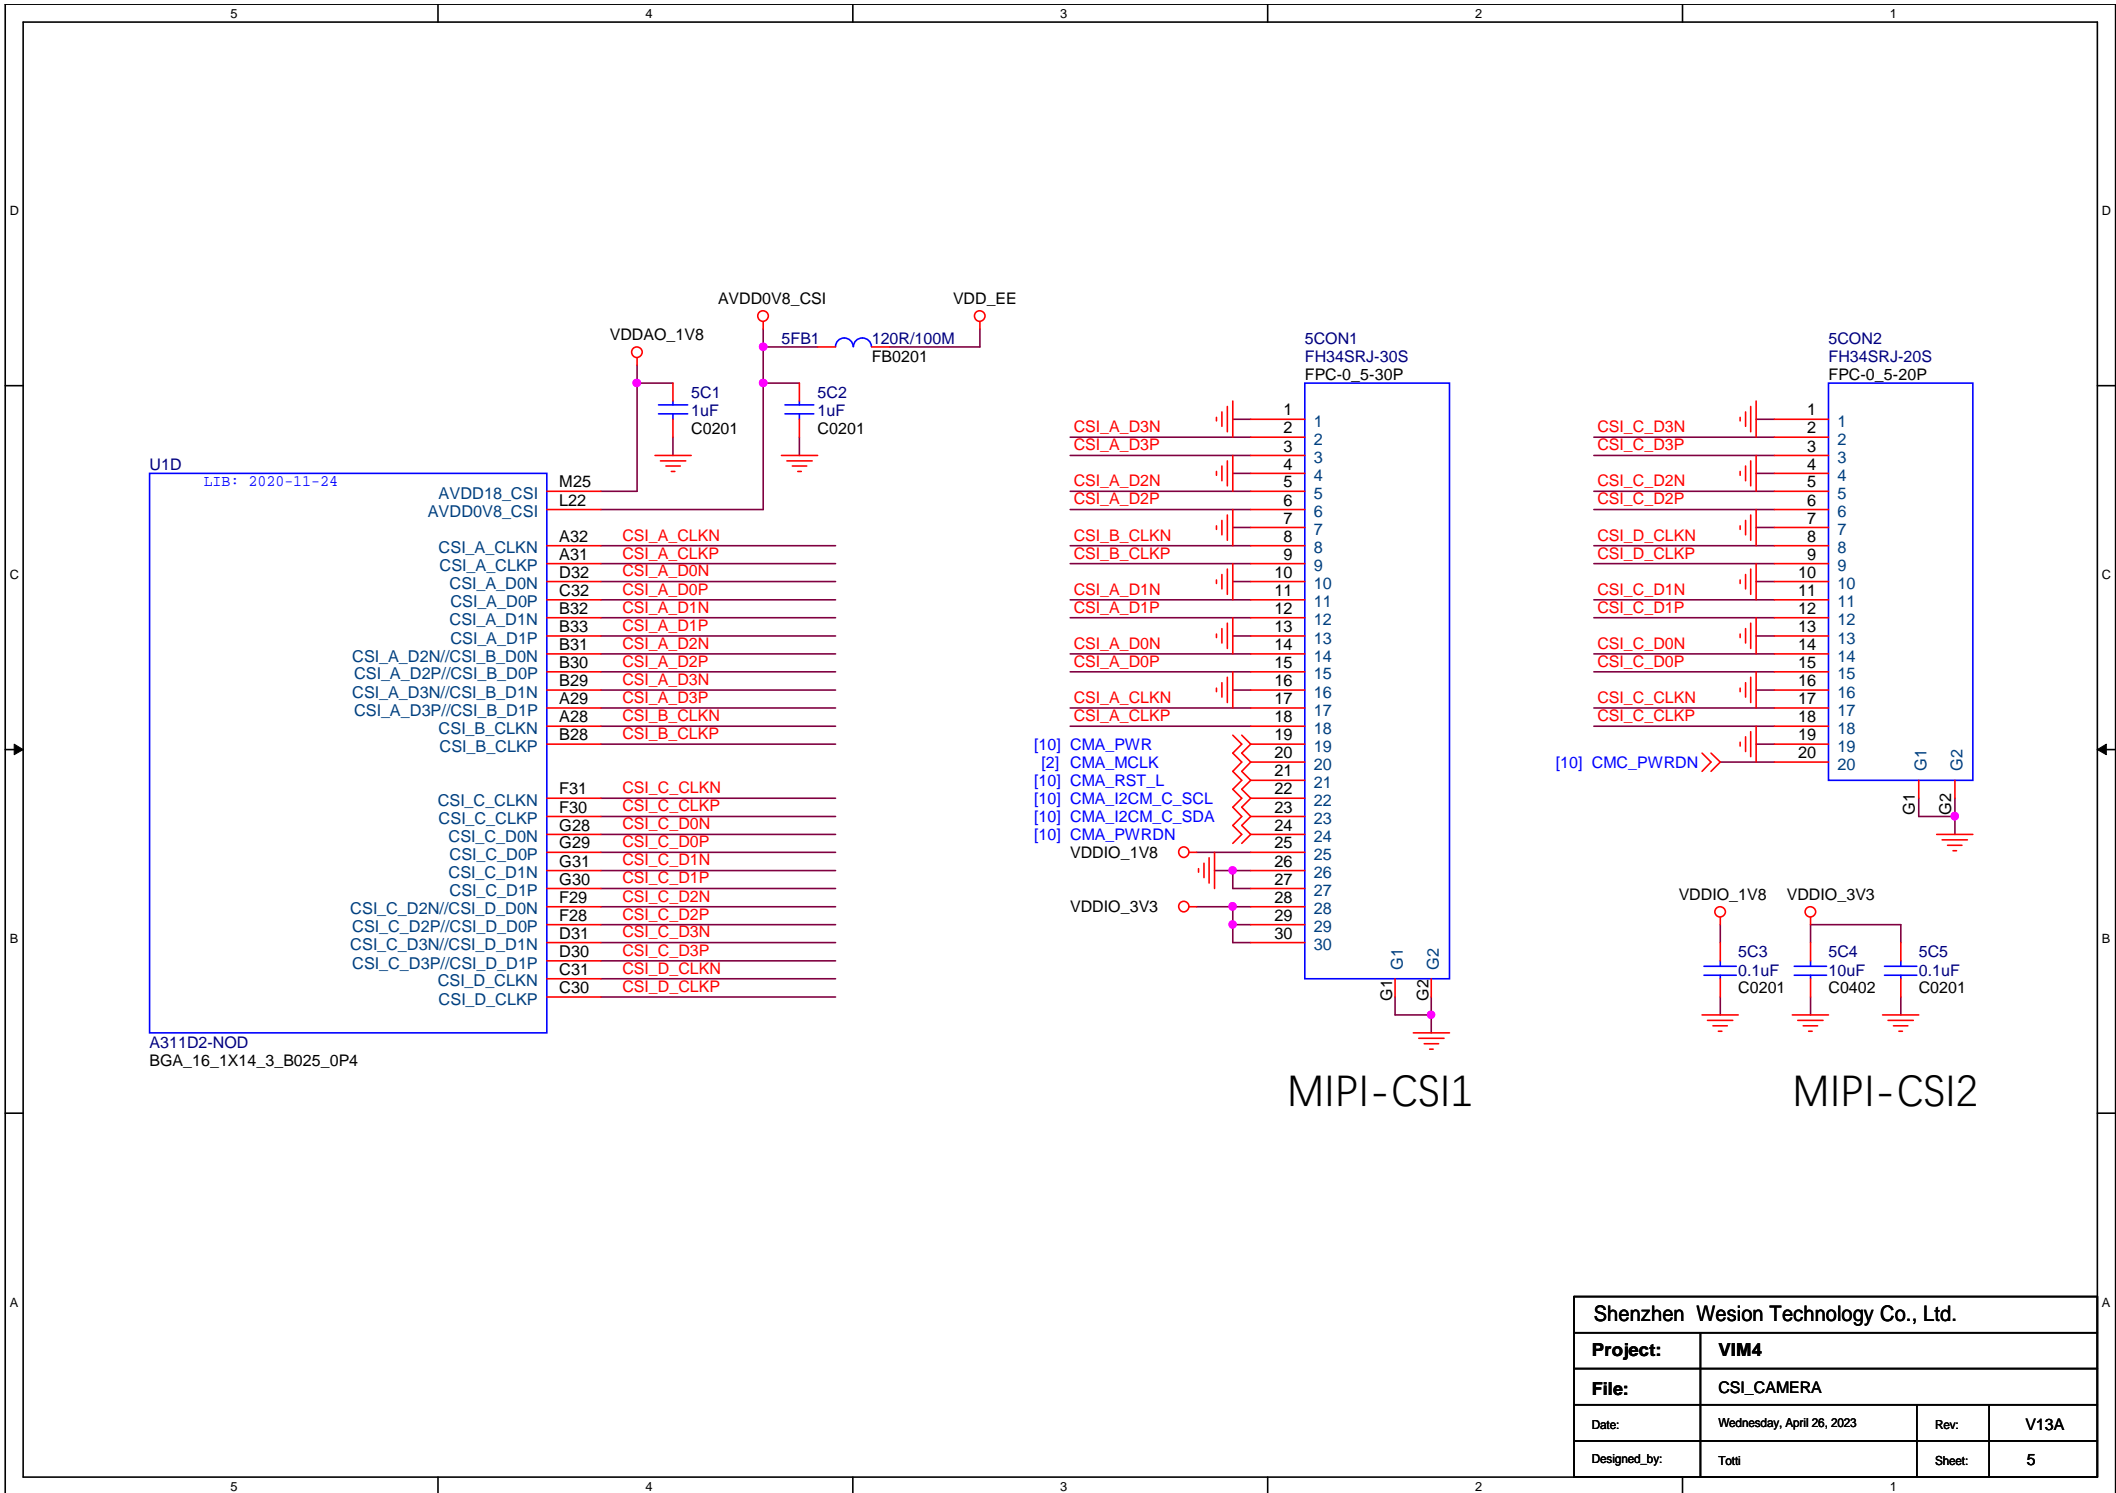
5 4 3 2 1

D D

C C

B B

A A

5 4 3 2 1

AVDD0V8_CSI VDD_EE

VDDAO_1V8

5FB1 120R/100M
FB0201

5C1
1uF
C0201

5C2
1uF
C0201

U1D
LIB: 2020-11-24

| Pin name | Pin | Net |
|---|---|---|
| AVDD18_CSI | M25 | |
| AVDD0V8_CSI | L22 | |
| CSI_A_CLKN | A32 | CSI_A_CLKN |
| CSI_A_CLKP | A31 | CSI_A_CLKP |
| CSI_A_D0N | D32 | CSI_A_D0N |
| CSI_A_D0P | C32 | CSI_A_D0P |
| CSI_A_D1N | B32 | CSI_A_D1N |
| CSI_A_D1P | B33 | CSI_A_D1P |
| CSI_A_D2N//CSI_B_D0N | B31 | CSI_A_D2N |
| CSI_A_D2P//CSI_B_D0P | B30 | CSI_A_D2P |
| CSI_A_D3N//CSI_B_D1N | B29 | CSI_A_D3N |
| CSI_A_D3P//CSI_B_D1P | A29 | CSI_A_D3P |
| CSI_B_CLKN | A28 | CSI_B_CLKN |
| CSI_B_CLKP | B28 | CSI_B_CLKP |
| CSI_C_CLKN | F31 | CSI_C_CLKN |
| CSI_C_CLKP | F30 | CSI_C_CLKP |
| CSI_C_D0N | G28 | CSI_C_D0N |
| CSI_C_D0P | G29 | CSI_C_D0P |
| CSI_C_D1N | G31 | CSI_C_D1N |
| CSI_C_D1P | G30 | CSI_C_D1P |
| CSI_C_D2N//CSI_D_D0N | F29 | CSI_C_D2N |
| CSI_C_D2P//CSI_D_D0P | F28 | CSI_C_D2P |
| CSI_C_D3N//CSI_D_D1N | D31 | CSI_C_D3N |
| CSI_C_D3P//CSI_D_D1P | D30 | CSI_C_D3P |
| CSI_D_CLKN | C31 | CSI_D_CLKN |
| CSI_D_CLKP | C30 | CSI_D_CLKP |

A311D2-NOD
BGA_16_1X14_3_B025_0P4

5CON1
FH34SRJ-30S
FPC-0_5-30P

CSI_A_D3N 2
CSI_A_D3P 3
CSI_A_D2N 5
CSI_A_D2P 6
CSI_B_CLKN 8
CSI_B_CLKP 9
CSI_A_D1N 11
CSI_A_D1P 12
CSI_A_D0N 14
CSI_A_D0P 15
CSI_A_CLKN 17
CSI_A_CLKP 18
[10] CMA_PWR 20
[2] CMA_MCLK 21
[10] CMA_RST_L 22
[10] CMA_I2CM_C_SCL 23
[10] CMA_I2CM_C_SDA 24
[10] CMA_PWRDN 25
VDDIO_1V8 26
VDDIO_3V3 28 29 30
1 2 3 4 5 6 7 8 9 10 11 12 13 14 15 16 17 18 19 20 21 22 23 24 25 26 27 28 29 30
G1 G2
G1 G2

5CON2
FH34SRJ-20S
FPC-0_5-20P

CSI_C_D3N 2
CSI_C_D3P 3
CSI_C_D2N 5
CSI_C_D2P 6
CSI_D_CLKN 8
CSI_D_CLKP 9
CSI_C_D1N 11
CSI_C_D1P 12
CSI_C_D0N 14
CSI_C_D0P 15
CSI_C_CLKN 17
CSI_C_CLKP 18
[10] CMC_PWRDN 20
1 2 3 4 5 6 7 8 9 10 11 12 13 14 15 16 17 18 19 20
G1 G2
G1 G2

VDDIO_1V8 VDDIO_3V3
5C3 0.1uF C0201
5C4 10uF C0402
5C5 0.1uF C0201

MIPI-CSI1
MIPI-CSI2

Shenzhen Wesion Technology Co., Ltd.

| Project: | VIM4 | | |
|---|---|---|---|
| File: | CSI_CAMERA | | |
| Date: | Wednesday, April 26, 2023 | Rev: | V13A |
| Designed_by: | Totti | Sheet: | 5 |